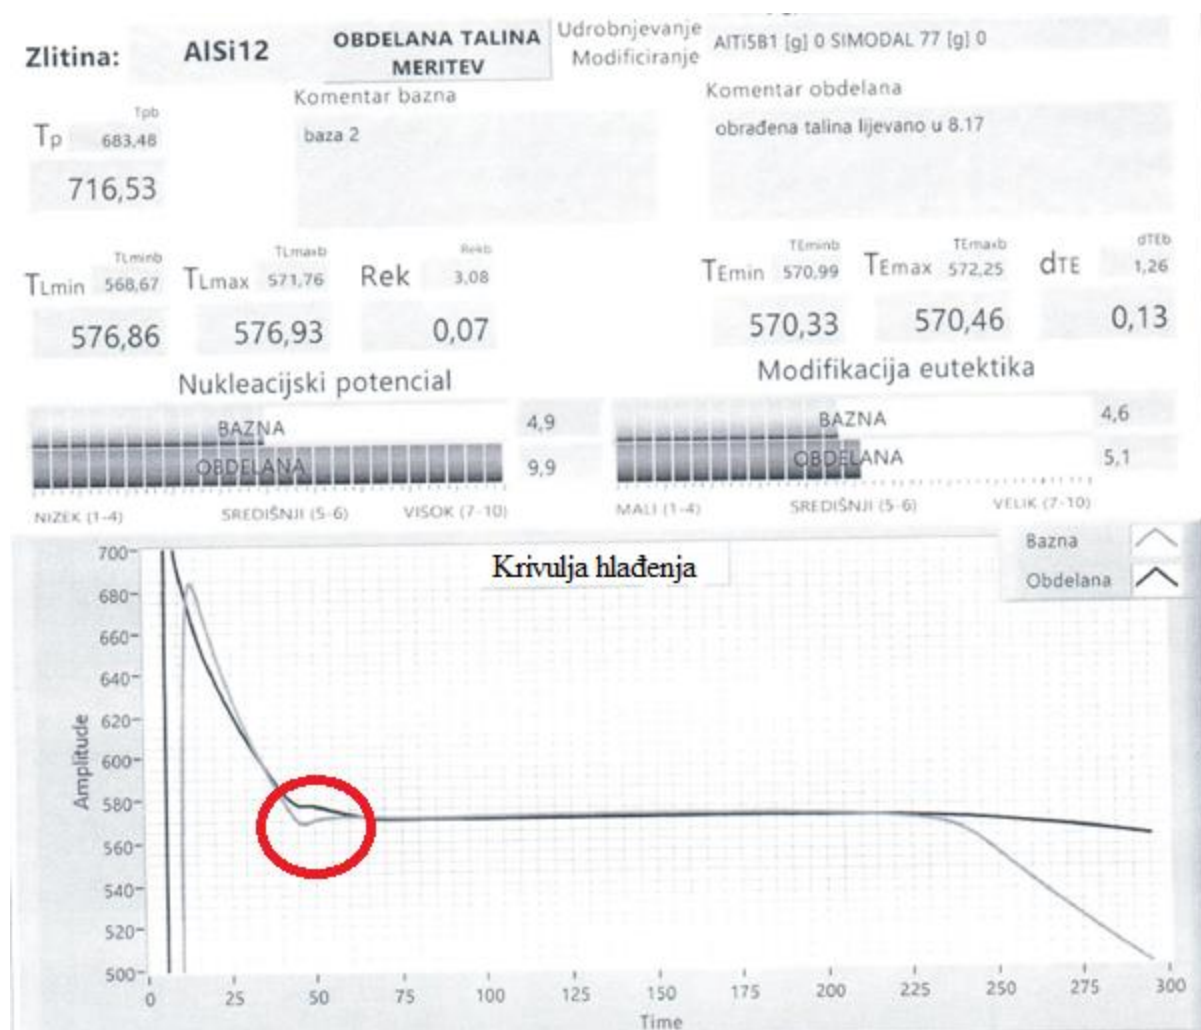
Zlitina: AlSi12

OBDELANA TALINA MERITEV

Udrobnjevanje Modificiranje AlTi5B1 [g] 0 SIMODAL 77 [g] 0

Tpb

Tp 683,48

716,53

Komentar bazna

baza 2

Komentar obdelana

obrađena talina lijevano u 8.17

TLminb

TLmin 568,67

576,86

TLmaxb

TLmax 571,76

576,93

Rekb

Rek 3,08

0,07

TEminb

TEmin 570,99

570,33

TEmaxb

TEmax 572,25

570,46

dTEb

dTE 1,26

0,13

Nukleacijski potencial

BAZNA 4,9

OBDELANA 9,9

NIZEK (1-4) SREDIŠNJI (5-6) VISOK (7-10)

Modifikacija eutektika

BAZNA 4,6

OBDELANA 5,1

MALI (1-4) SREDIŠNJI (5-6) VELIK (7-10)

Krivulja hlađenja

Bazna

Obdelana

Amplitude

700
680
660
640
620
600
580
560
540
520
500

0 25 50 75 100 125 150 175 200 225 250 275 300

Time